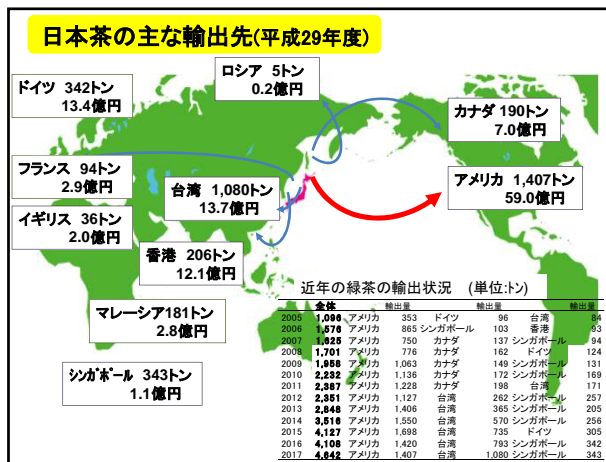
日本茶の主な輸出先(平成29年度)

ドイツ 342トン
13.4億円

ロシア 5トン
0.2億円

カナダ 190トン
7.0億円

フランス 94トン
2.9億円

台湾 1,080トン
13.7億円

アメリカ 1,407トン
59.0億円

イギリス 36トン
2.0億円

香港 206トン
12.1億円

マレーシア181トン
2.8億円

シンガポール 343トン
1.1億円

近年の緑茶の輸出状況 (単位:トン)

| | 全体 | | 輸出量 | | 輸出量 | | 輸出量 |
|---|---|---|---|---|---|---|---|
| 2005 | 1,096 | アメリカ | 353 | ドイツ | 96 | 台湾 | 84 |
| 2006 | 1,576 | アメリカ | 865 | シンガポール | 103 | 香港 | 93 |
| 2007 | 1,625 | アメリカ | 750 | カナダ | 137 | シンガポール | 94 |
| 2008 | 1,701 | アメリカ | 776 | カナダ | 162 | ドイツ | 124 |
| 2009 | 1,958 | アメリカ | 1,063 | カナダ | 149 | シンガポール | 131 |
| 2010 | 2,232 | アメリカ | 1,136 | カナダ | 172 | シンガポール | 169 |
| 2011 | 2,387 | アメリカ | 1,228 | カナダ | 198 | 台湾 | 171 |
| 2012 | 2,351 | アメリカ | 1,127 | 台湾 | 262 | シンガポール | 257 |
| 2013 | 2,848 | アメリカ | 1,406 | 台湾 | 365 | シンガポール | 205 |
| 2014 | 3,516 | アメリカ | 1,550 | 台湾 | 570 | シンガポール | 256 |
| 2015 | 4,127 | アメリカ | 1,698 | 台湾 | 735 | ドイツ | 305 |
| 2016 | 4,108 | アメリカ | 1,420 | 台湾 | 793 | シンガポール | 342 |
| 2017 | 4,642 | アメリカ | 1,407 | 台湾 | 1,080 | シンガポール | 343 |